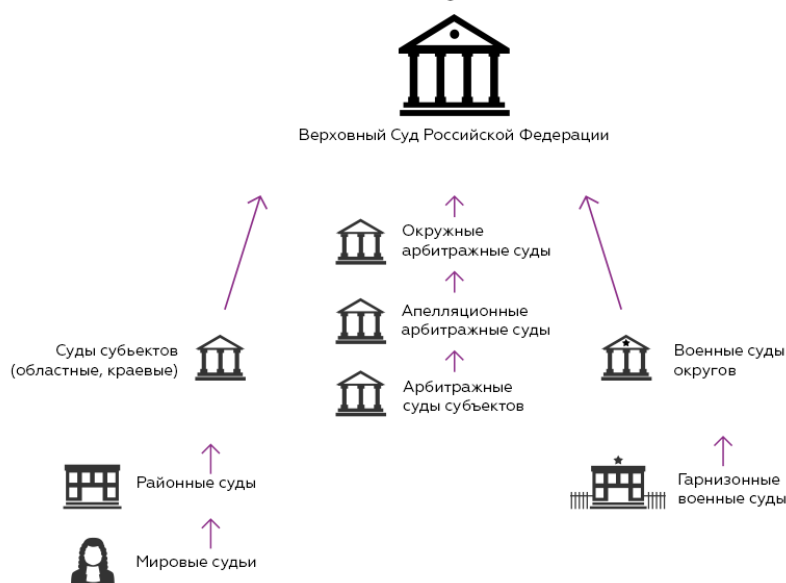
Верховный Суд Российской Федерации

Окружные арбитражные суды

Апелляционные арбитражные суды

Арбитражные суды субъектов

Суды субьектов (областные, краевые)

Военные суды округов

Районные суды

Мировые судьи

Гарнизонные военные суды